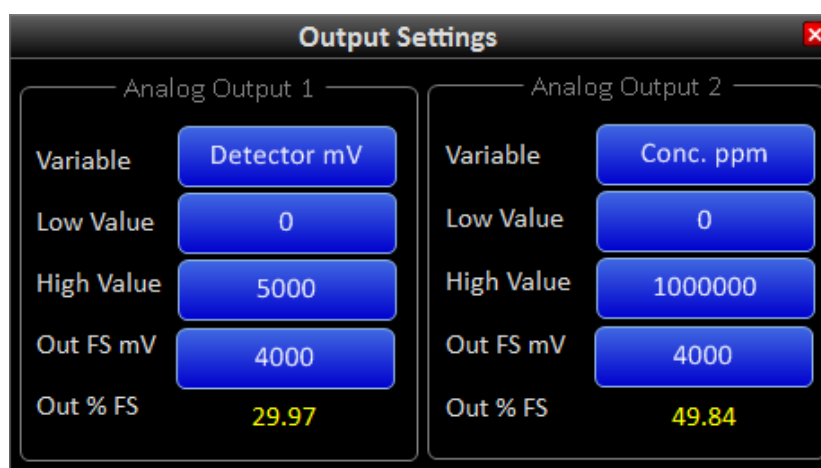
Output Settings

Analog Output 1

Variable Detector mV

Low Value 0

High Value 5000

Out FS mV 4000

Out % FS 29.97

Analog Output 2

Variable Conc. ppm

Low Value 0

High Value 1000000

Out FS mV 4000

Out % FS 49.84